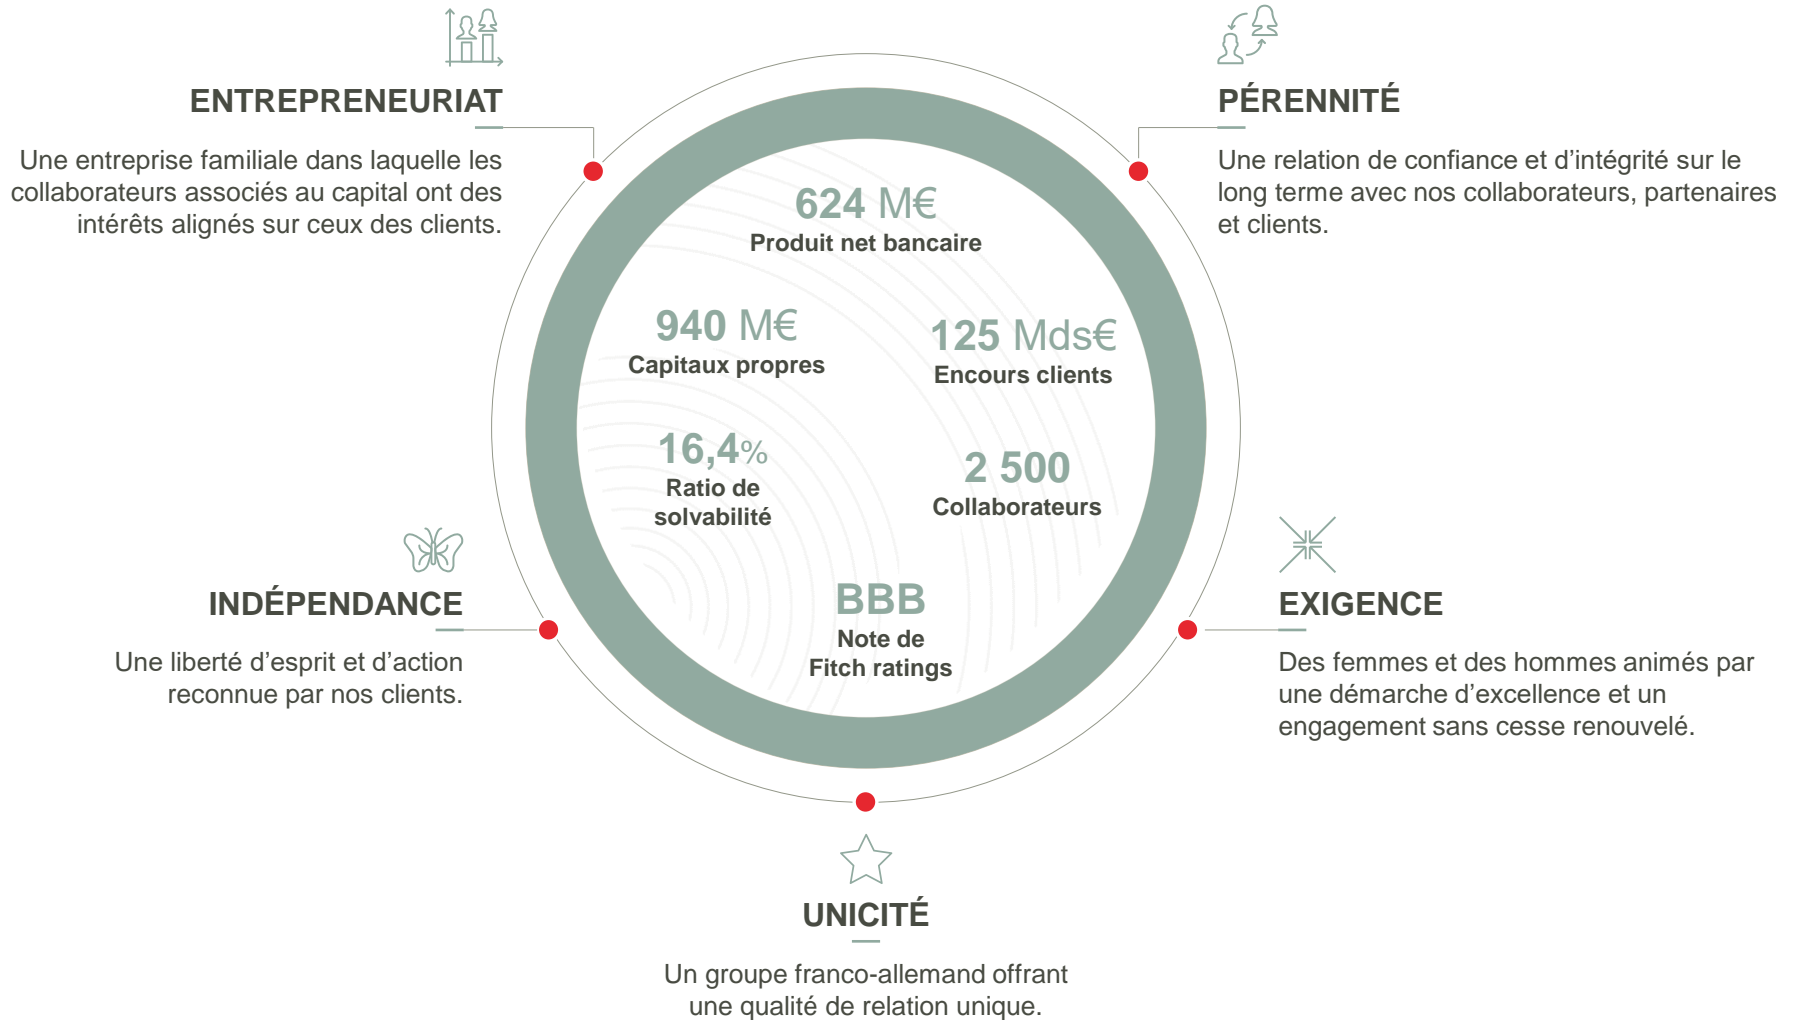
ENTREPRENEURIAT

Une entreprise familiale dans laquelle les collaborateurs associés au capital ont des intérêts alignés sur ceux des clients.

PÉRENNITÉ

Une relation de confiance et d'intégrité sur le long terme avec nos collaborateurs, partenaires et clients.

624 M€
Produit net bancaire

940 M€
Capitaux propres

125 Mds€
Encours clients

16,4%
Ratio de solvabilité

2 500
Collaborateurs

BBB
Note de Fitch ratings

INDÉPENDANCE

Une liberté d'esprit et d'action reconnue par nos clients.

EXIGENCE

Des femmes et des hommes animés par une démarche d'excellence et un engagement sans cesse renouvelé.

UNICITÉ

Un groupe franco-allemand offrant une qualité de relation unique.